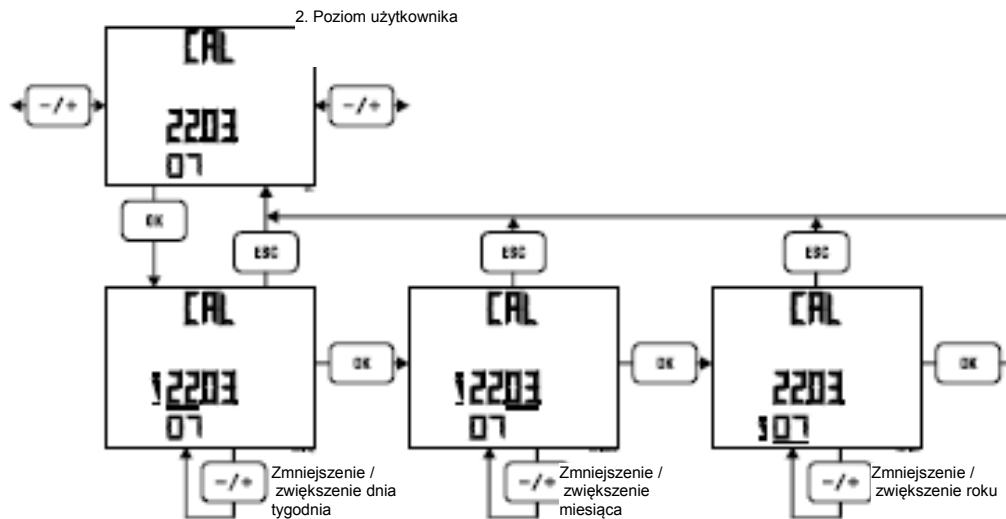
2. Poziom użytkownika

CAL
2203
07

-/+
-/+

OK
ESC
ESC
ESC

CAL
2203
07

OK

CAL
2203
07

OK

CAL
2203
07

OK

-/+
Zmniejszenie / zwiększenie dnia tygodnia

-/+
Zmniejszenie / zwiększenie miesiąca

-/+
Zmniejszenie / zwiększenie roku